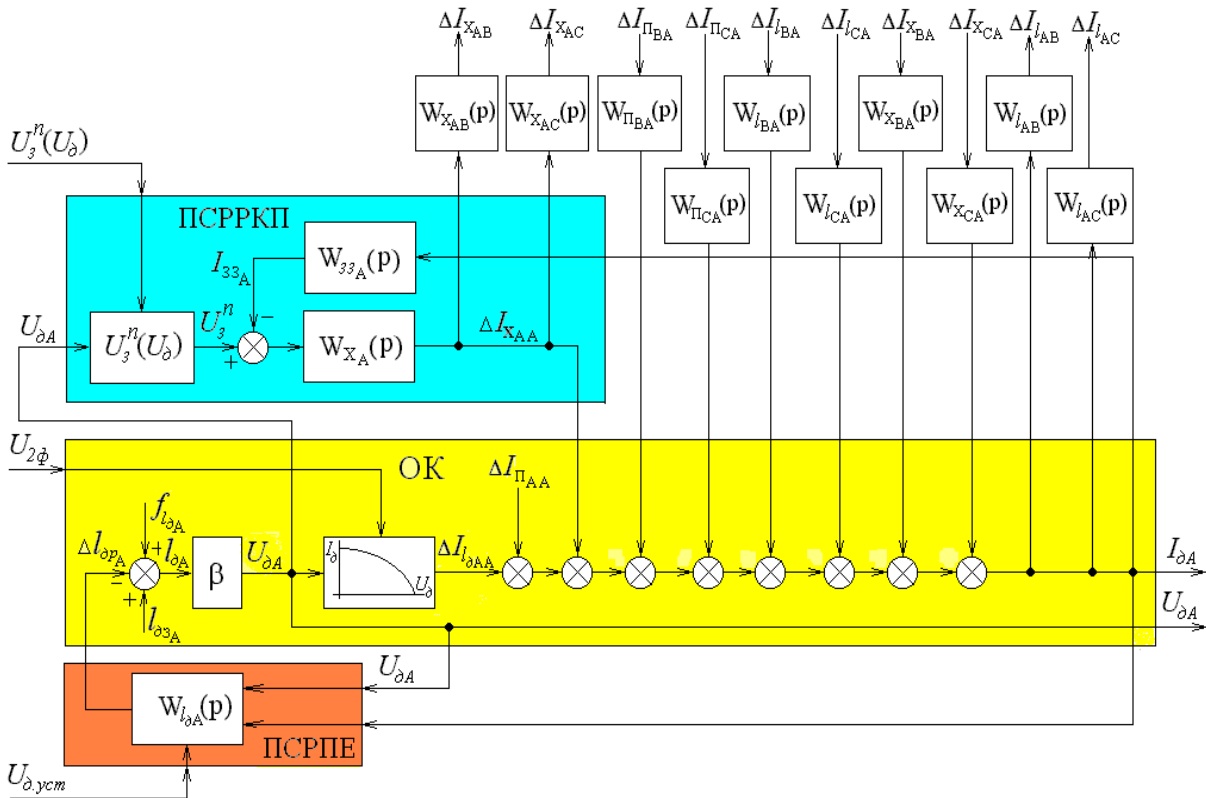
$\Delta I_{X_{AB}}$ $\Delta I_{X_{AC}}$ $\Delta I_{\Pi_{BA}}$ $\Delta I_{\Pi_{CA}}$ $\Delta I_{l_{BA}}$ $\Delta I_{l_{CA}}$ $\Delta I_{X_{BA}}$ $\Delta I_{X_{CA}}$ $\Delta I_{l_{AB}}$ $\Delta I_{l_{AC}}$

$W_{X_{AB}}(p)$ $W_{X_{AC}}(p)$ $W_{\Pi_{BA}}(p)$ $W_{l_{BA}}(p)$ $W_{X_{BA}}(p)$ $W_{l_{AB}}(p)$

$W_{\Pi_{CA}}(p)$ $W_{l_{CA}}(p)$ $W_{X_{CA}}(p)$ $W_{l_{AC}}(p)$

$U_з^n(U_д)$

ПСРРКП

$I_{зз_A}$ $W_{зз_A}(p)$

$U_{дA}$ $U_з^n(U_д)$ $U_з^n$ $-$ $+$ $W_{X_A}(p)$ $\Delta I_{X_{AA}}$

$U_{2ф}$

ОК

$\Delta I_{\Pi_{AA}}$

$f_{l_{дA}}$ $\Delta l_{дp_A}$ $+$ $l_{дA}$ β $U_{дA}$ $I_д$ $U_д$ $\Delta I_{l_{дAA}}$ $I_{дA}$

$+$ $l_{дз_A}$ $U_{дA}$

$U_{дA}$

$W_{l_{дA}}(p)$

ПСРПЕ

$U_{д.уст}$